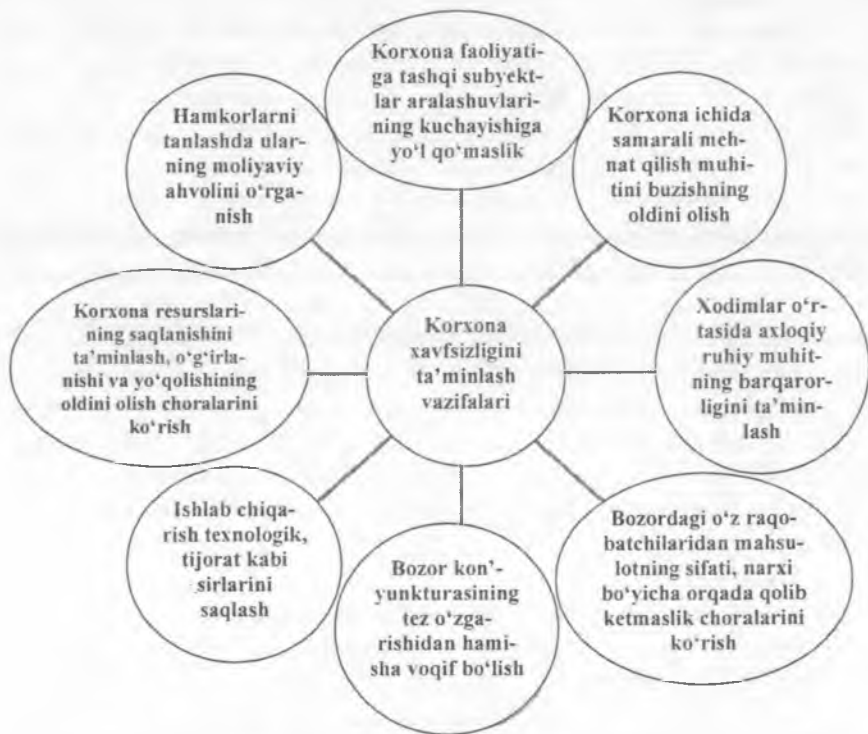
Korxona faoliyatiga tashqi subyektlar aralashuvlarining kuchayishiga yo'l qo'maslik

Hamkorlarni tanlashda ularning moliyaviy ahvolini o'rganish

Korxona ichida samarali mehnat qilish muhitini buzishning oldini olish

Korxona resurslarining saqlanishini ta'minlash, o'g'irlanishi va yo'qolishining oldini olish choralarini ko'rish

Korxona xavfsizligini ta'minlash vazifalari

Xodimlar o'rtasida axloqiy ruhiy muhitning barqarorligini ta'minlash

Ishlab chiqarish texnologik, tijorat kabi sirlarini saqlash

Bozor kon'yunkturasining tez o'zgarishidan hamisha voqif bo'lish

Bozordagi o'z raqobatchilaridan mahsulotning sifati, narxi bo'yicha orqada qolib ketmaslik choralarini ko'rish